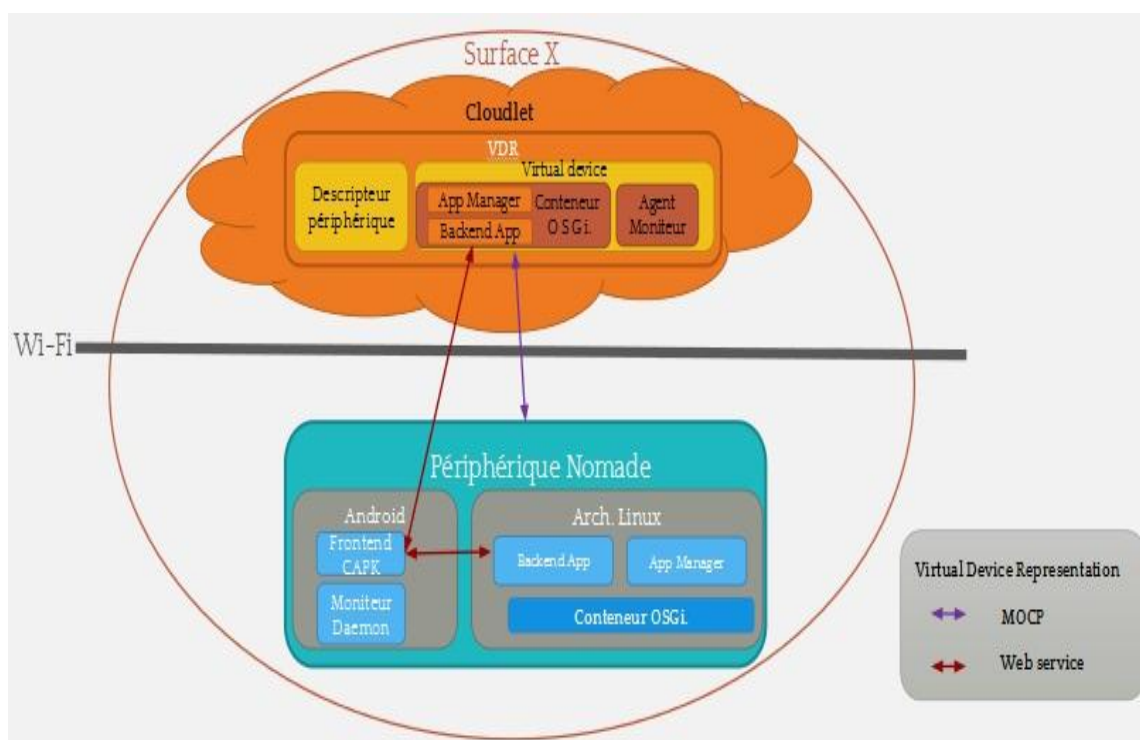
Surface X

Cloudlet

VDR

Virtual device

Descripteur périphérique

App Manager

Backend App

Conteneur OSGi.

Agent Moniteur

Wi-Fi

Périphérique Nomade

Android

Frontend CAPK

Moniteur Daemon

Arch. Linux

Backend App

App Manager

Conteneur OSGi.

Virtual Device Representation

MOCP

Web service